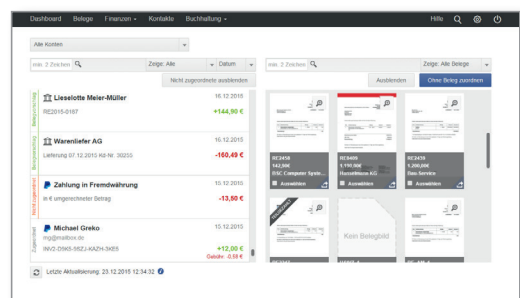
Dashboard Belege Finanzen ▾ Kontakte Buchhaltung ▾

Hilfe

Alle Konten

min. 2 Zeichen

Zeige: Alle

Datum

Nicht zugeordnete ausblenden

min. 2 Zeichen

Zeige: Alle Belege

Ausblenden

Ohne Beleg zuordnen

Belegzuordnung

Lieselotte Meier-Müller

16.12.2015

RE2015-0187

+144,90 €

Rechnungszuordnung

Warenliefer AG

16.12.2015

Lieferung 07.12.2015 Kd-Nr. 30255

-160,49 €

Nicht zugeordnet

Zahlung in Fremdwährung

15.12.2015

In € umgerechneter Betrag

-13,50 €

Zugeordnet

Michael Greko

15.12.2015

mg@mailbox.de

INVO-D5K5-56ZJ-KAZH-3KE5

+12,00 €

Gebühr: -0,58 €

Letzte Aktualisierung: 23.12.2015 12:34:32

RE2458

142,50€

BSC Computer Syste...

Auswählen

RE9409

1.199,00€

Hansemann KG

Auswählen

RE2439

1.200,00€

Bau Service

Auswählen

Kein Belegbild